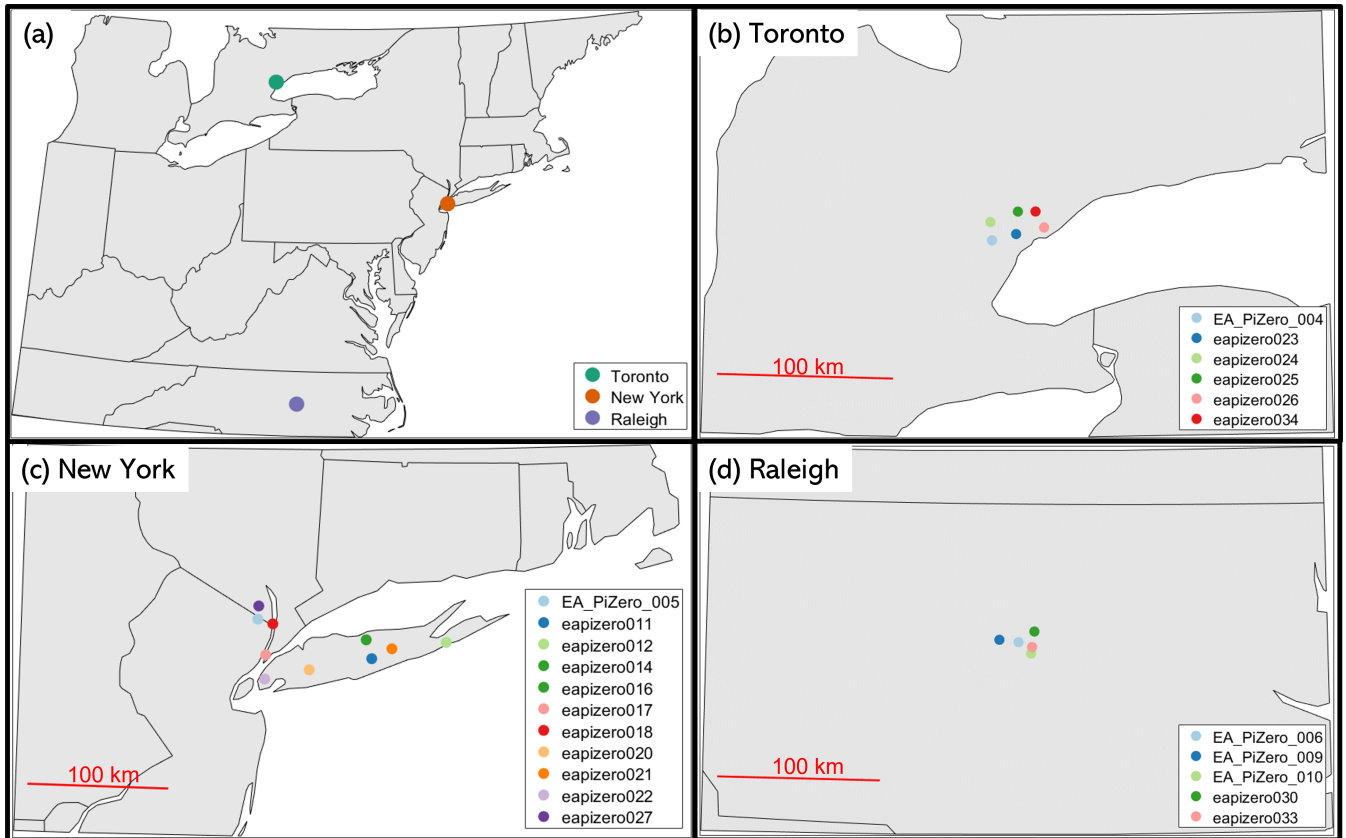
(a)

Toronto
New York
Raleigh

(b) Toronto

100 km

EA_PiZero_004
eapizero023
eapizero024
eapizero025
eapizero026
eapizero034

(c) New York

100 km

EA_PiZero_005
eapizero011
eapizero012
eapizero014
eapizero016
eapizero017
eapizero018
eapizero020
eapizero021
eapizero022
eapizero027

(d) Raleigh

100 km

EA_PiZero_006
EA_PiZero_009
EA_PiZero_010
eapizero030
eapizero033